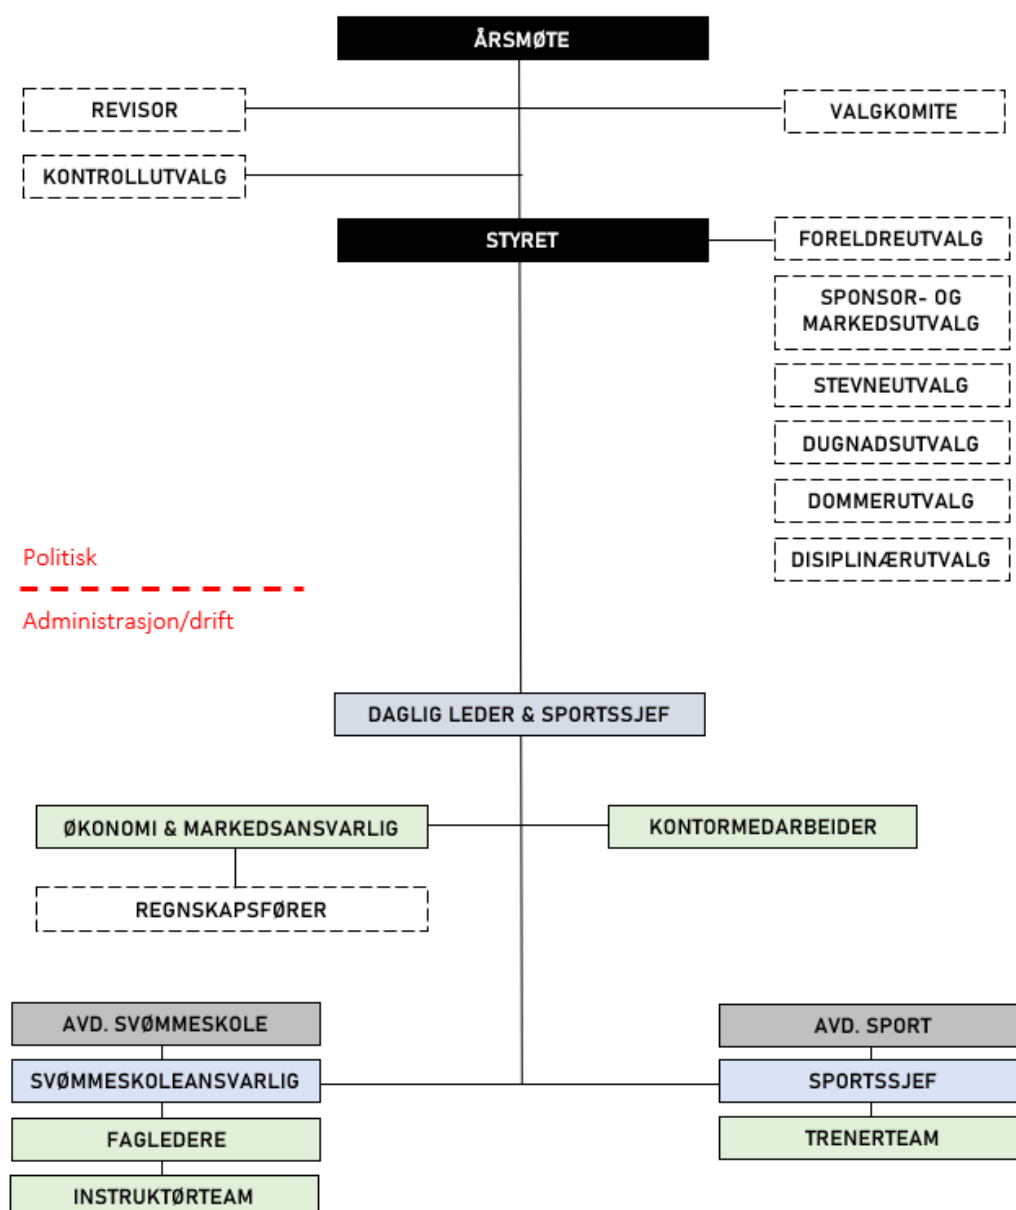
ÅRSMØTE

REVISOR

VALGKOMITE

KONTROLLUTVALG

STYRET

FORELDREUTVALG

SPONSOR- OG MARKEDSUTVALG

STEVNEUTVALG

DUGNADSUTVALG

DOMMERUTVALG

DISIPLINÆRUTVALG

Politisk

Administrasjon/drift

DAGLIG LEDER & SPORTSSJEF

ØKONOMI & MARKEDSANSVARLIG

KONTORMEDARBEIDER

REGNSKAPSFØRER

AVD. SVØMMESKOLE

SVØMMESKOLEANSVARLIG

FAGLEDERE

INSTRUKTØRTEAM

AVD. SPORT

SPORTSSJEF

TRENERTEAM